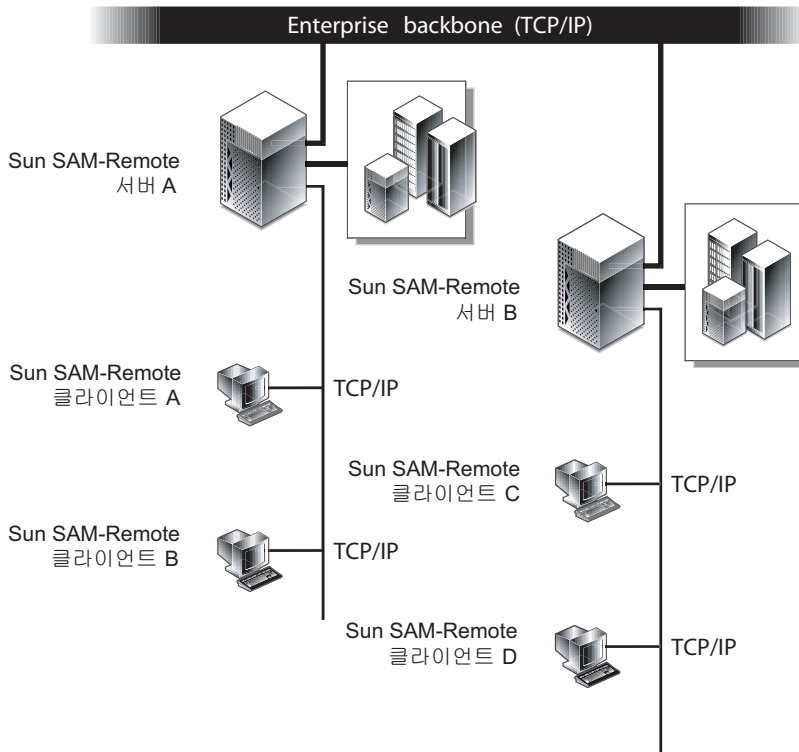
Enterprise backbone (TCP/IP)

Sun SAM-Remote 서버 A

Sun SAM-Remote 서버 B

Sun SAM-Remote 클라이언트 A

TCP/IP

Sun SAM-Remote 클라이언트 C

TCP/IP

Sun SAM-Remote 클라이언트 B

TCP/IP

Sun SAM-Remote 클라이언트 D

TCP/IP